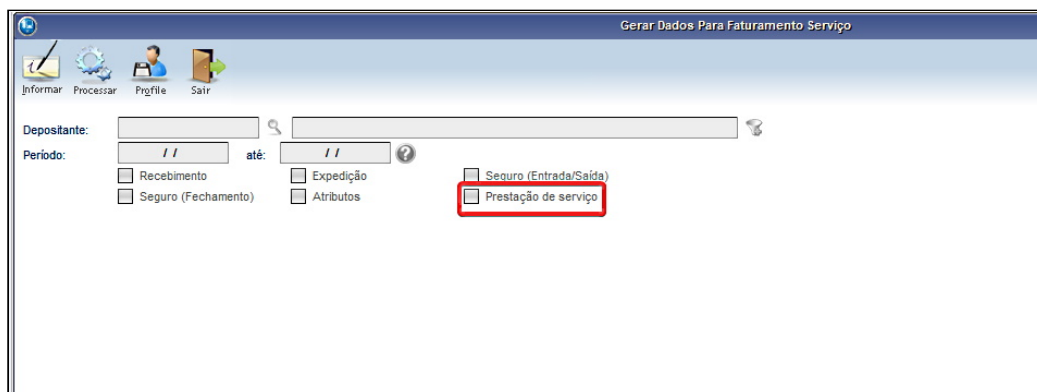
Gerar Dados Para Faturamento Serviço

Informar Processar Profile Sair

Depositante:

Período: / / até: / /

Recebimento
Expedição
Seguro (Entrada/Saída)
Seguro (Fechamento)
Atributos
Prestação de serviço